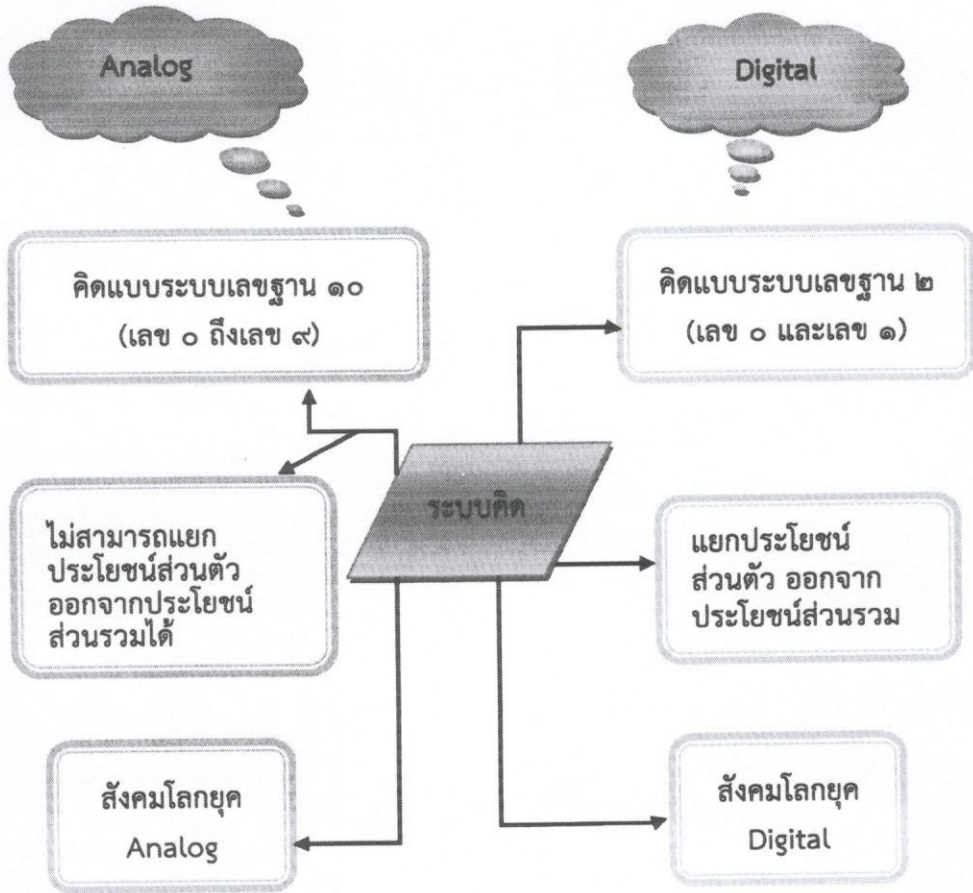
Analog

Digital

คิดแบบระบบเลขฐาน ๑๐ (เลข ๐ ถึงเลข ๙)

คิดแบบระบบเลขฐาน ๒ (เลข ๐ และเลข ๑)

ระบบคิด

ไม่สามารถแยกประโยชน์ส่วนตัวออกจากประโยชน์ส่วนรวมได้

แยกประโยชน์ส่วนตัว ออกจากประโยชน์ส่วนรวม

สังคมโลกยุค Analog

สังคมโลกยุค Digital